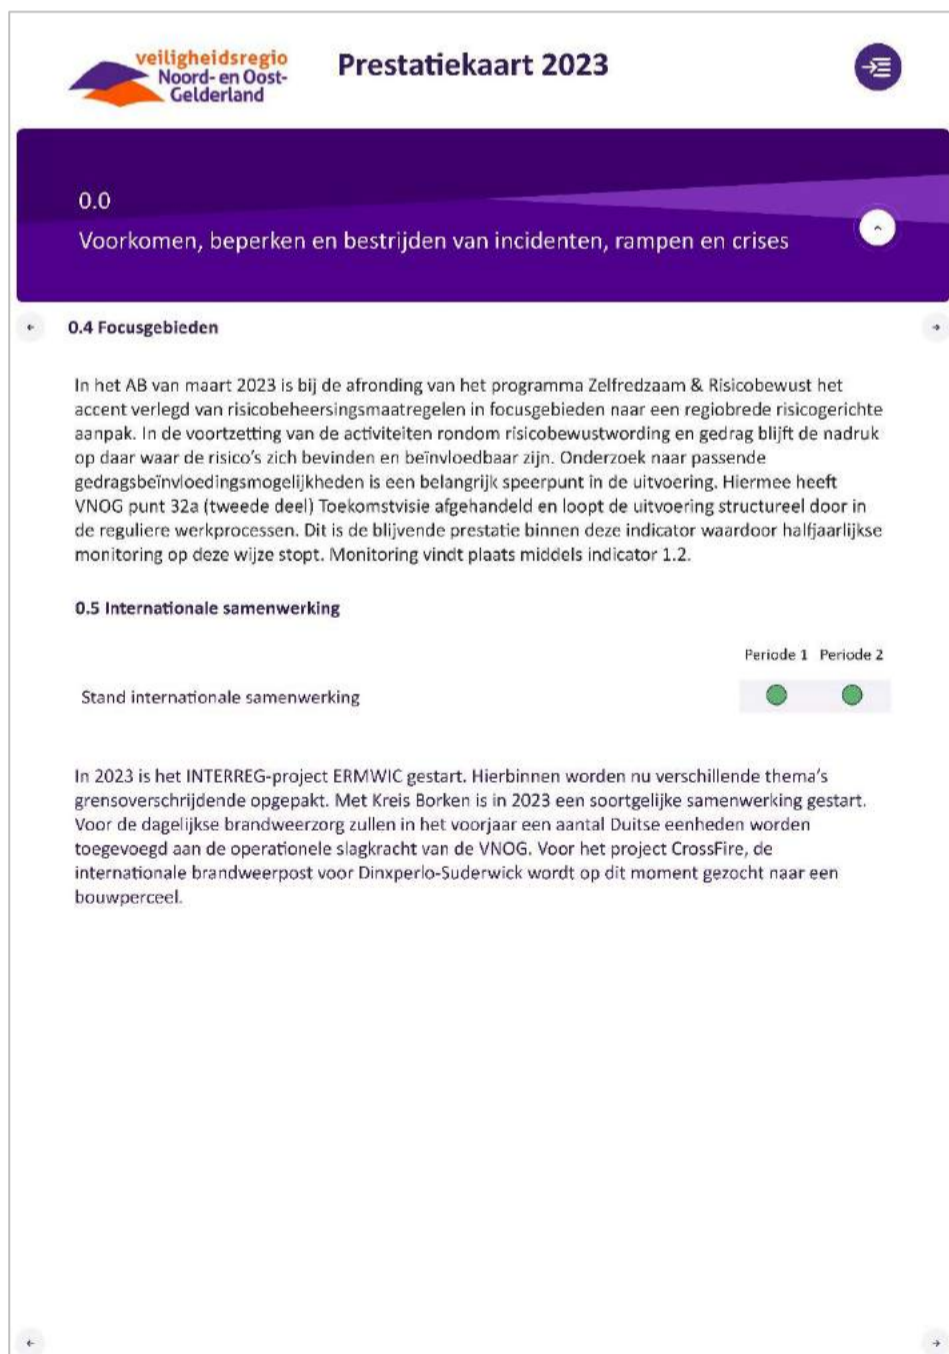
veiligheidsregio Noord- en Oost-Gelderland

Prestatiekaart 2023

0.0

Voorkomen, beperken en bestrijden van incidenten, rampen en crises

0.4 Focusgebieden

In het AB van maart 2023 is bij de afronding van het programma Zelfredzaam & Risicobewust het accent verlegd van risicobeheersingsmaatregelen in focusgebieden naar een regiobrede risicogerichte aanpak. In de voortzetting van de activiteiten rondom risicobewustwording en gedrag blijft de nadruk op daar waar de risico's zich bevinden en beïnvloedbaar zijn. Onderzoek naar passende gedragsbeïnvloedingsmogelijkheden is een belangrijk speerpunt in de uitvoering. Hiermee heeft VNOG punt 32a (tweede deel) Toekomstvisie afgehandeld en loopt de uitvoering structureel door in de reguliere werkprocessen. Dit is de blijvende prestatie binnen deze indicator waardoor halfjaarlijkse monitoring op deze wijze stopt. Monitoring vindt plaats middels indicator 1.2.

0.5 Internationale samenwerking

| | Periode 1 | Periode 2 |
|---|---|---|
| Stand internationale samenwerking | | |

In 2023 is het INTERREG-project ERMWIC gestart. Hierbinnen worden nu verschillende thema's grensoverschrijdende opgepakt. Met Kreis Borken is in 2023 een soortgelijke samenwerking gestart. Voor de dagelijkse brandweerzorg zullen in het voorjaar een aantal Duitse eenheden worden toegevoegd aan de operationele slagkracht van de VNOG. Voor het project CrossFire, de internationale brandweerpost voor Dinxperlo-Suderwick wordt op dit moment gezocht naar een bouwperceel.